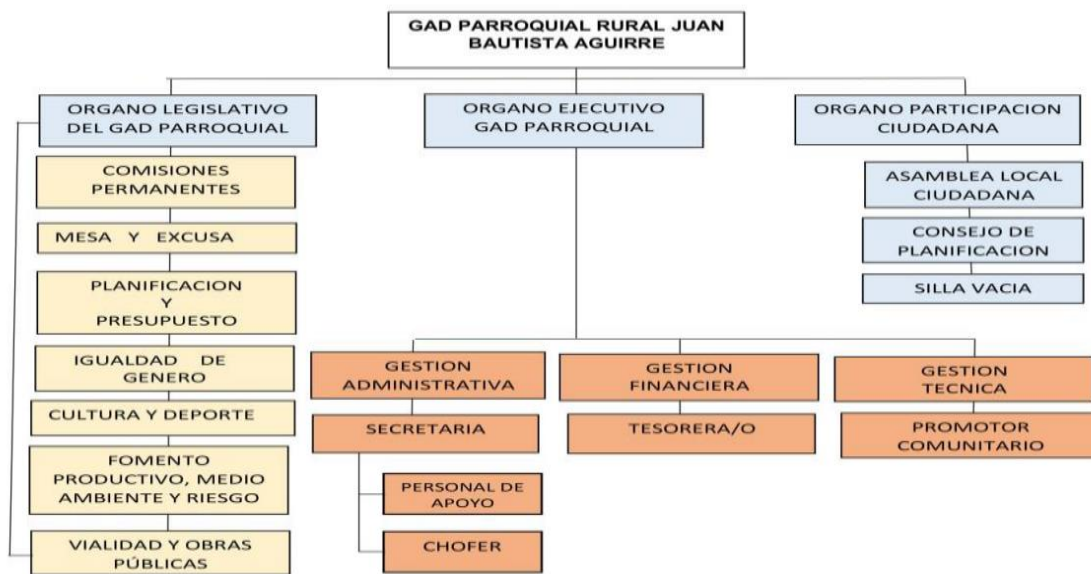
GAD PARROQUIAL RURAL JUAN BAUTISTA AGUIRRE

ORGANO LEGISLATIVO DEL GAD PARROQUIAL

COMISIONES PERMANENTES

MESA Y EXCUSA

PLANIFICACION Y PRESUPUESTO

IGUALDAD DE GENERO

CULTURA Y DEPORTE

FOMENTO PRODUCTIVO, MEDIO AMBIENTE Y RIESGO

VIALIDAD Y OBRAS PÚBLICAS

ORGANO EJECUTIVO GAD PARROQUIAL

GESTION ADMINISTRATIVA

SECRETARIA

PERSONAL DE APOYO

CHOFER

GESTION FINANCIERA

TESORERA/O

GESTION TECNICA

PROMOTOR COMUNITARIO

ORGANO PARTICIPACION CIUDADANA

ASAMBLEA LOCAL CIUDADANA

CONSEJO DE PLANIFICACION

SILLA VACIA